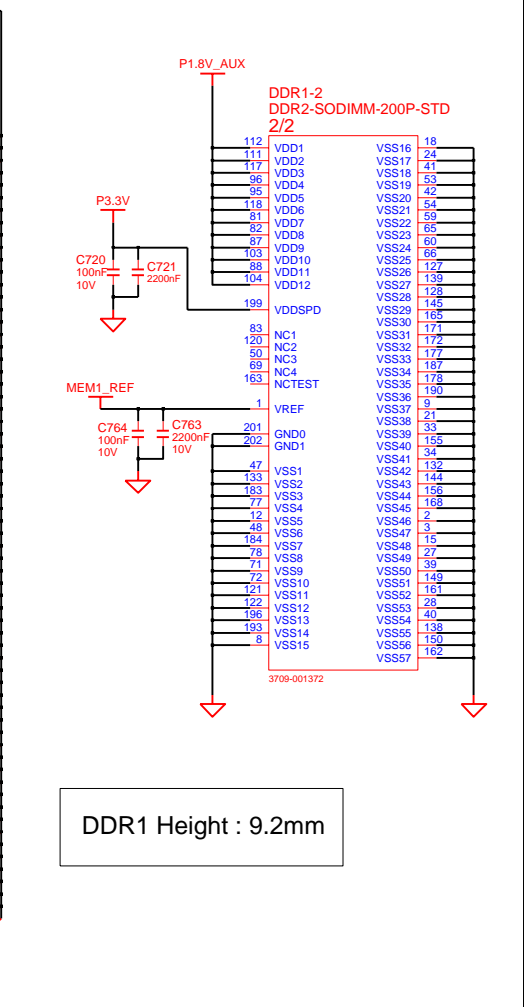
P1.8V_AUX

DDR1-2
DDR2-SODIMM-200P-STD
2/2

P3.3V

C720
100nF
10V

C721
2200nF

MEM1_REF

C764
100nF
10V

C763
2200nF
10V

| | | | |
|---|---|---|---|
| 112 | VDD1 | VSS16 | 18 |
| 111 | VDD2 | VSS17 | 24 |
| 117 | VDD3 | VSS18 | 41 |
| 96 | VDD4 | VSS19 | 53 |
| 95 | VDD5 | VSS20 | 42 |
| 118 | VDD6 | VSS21 | 54 |
| 81 | VDD7 | VSS22 | 59 |
| 82 | VDD8 | VSS23 | 65 |
| 87 | VDD9 | VSS24 | 60 |
| 103 | VDD10 | VSS25 | 66 |
| 88 | VDD11 | VSS26 | 127 |
| 104 | VDD12 | VSS27 | 139 |
| | | VSS28 | 128 |
| 199 | VDDSPD | VSS29 | 145 |
| | | VSS30 | 165 |
| 83 | NC1 | VSS31 | 171 |
| 120 | NC2 | VSS32 | 172 |
| 50 | NC3 | VSS33 | 177 |
| 69 | NC4 | VSS34 | 187 |
| 163 | NCTEST | VSS35 | 178 |
| | | VSS36 | 190 |
| 1 | VREF | VSS37 | 9 |
| | | VSS38 | 21 |
| 201 | GND0 | VSS39 | 33 |
| 202 | GND1 | VSS40 | 155 |
| | | VSS41 | 34 |
| 47 | VSS1 | VSS42 | 132 |
| 133 | VSS2 | VSS43 | 144 |
| 183 | VSS3 | VSS44 | 156 |
| 77 | VSS4 | VSS45 | 168 |
| 12 | VSS5 | VSS46 | 2 |
| 48 | VSS6 | VSS47 | 3 |
| 184 | VSS7 | VSS48 | 15 |
| 78 | VSS8 | VSS49 | 27 |
| 71 | VSS9 | VSS50 | 39 |
| 72 | VSS10 | VSS51 | 149 |
| 121 | VSS11 | VSS52 | 161 |
| 122 | VSS12 | VSS53 | 28 |
| 196 | VSS13 | VSS54 | 40 |
| 193 | VSS14 | VSS55 | 138 |
| 8 | VSS15 | VSS56 | 150 |
| | | VSS57 | 162 |

3709-001372

DDR1 Height : 9.2mm